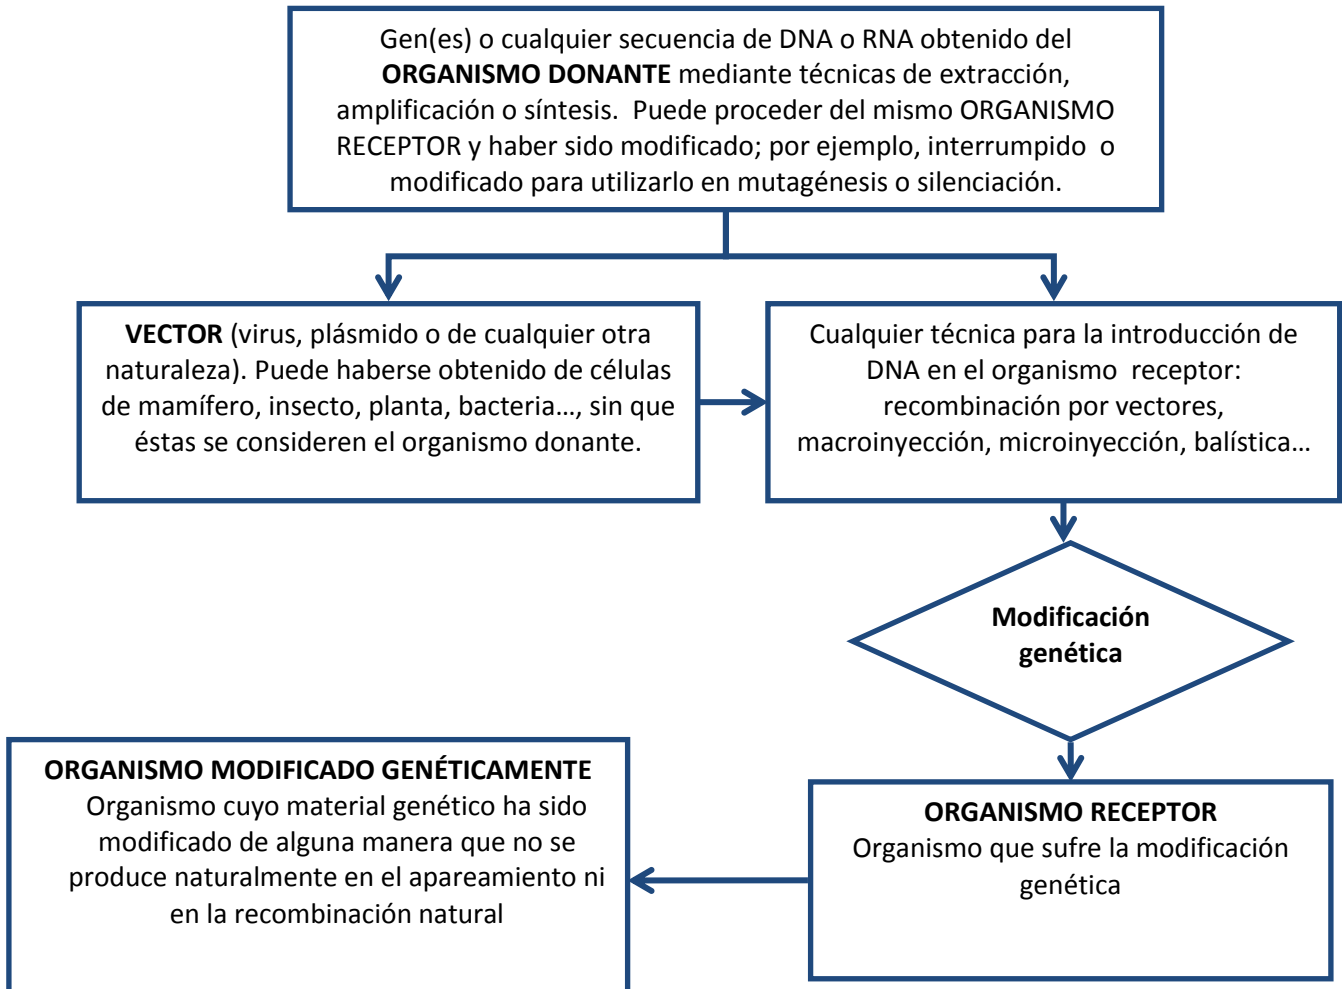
Gen(es) o cualquier secuencia de DNA o RNA obtenido del **ORGANISMO DONANTE** mediante técnicas de extracción, amplificación o síntesis. Puede proceder del mismo ORGANISMO RECEPTOR y haber sido modificado; por ejemplo, interrumpido o modificado para utilizarlo en mutagénesis o silenciación.

**VECTOR** (virus, plásmido o de cualquier otra naturaleza). Puede haberse obtenido de células de mamífero, insecto, planta, bacteria…, sin que éstas se consideren el organismo donante.

Cualquier técnica para la introducción de DNA en el organismo receptor: recombinación por vectores, macroinyección, microinyección, balística…

**Modificación genética**

**ORGANISMO RECEPTOR**
Organismo que sufre la modificación genética

**ORGANISMO MODIFICADO GENÉTICAMENTE**
Organismo cuyo material genético ha sido modificado de alguna manera que no se produce naturalmente en el apareamiento ni en la recombinación natural